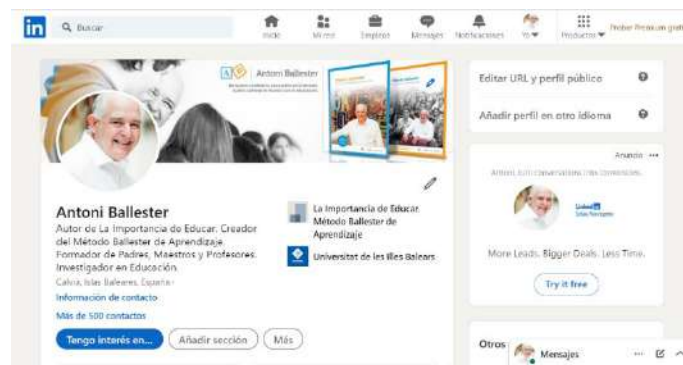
in Buscar

Inicio Mi red Empleos Mensajes Notificaciones Yo Productos Probar Premium gratis

Antoni Ballester

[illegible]

Antoni Ballester
Autor de La Importancia de Educar. Creador del Método Ballester de Aprendizaje. Formador de Padres, Maestros y Profesores. Investigador en Educación.
Calvià, Islas Baleares, España
Información de contacto
Más de 500 contactos

La Importancia de Educar. Método Ballester de Aprendizaje

Universitat de les Illes Balears

Tengo interés en... Añadir sección Más

Editar URL y perfil público

Añadir perfil en otro idioma

Anuncio
Antoni, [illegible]

LinkedIn Sales Navigator

More Leads. Bigger Deals. Less Time.

Try it free

Otros

Mensajes